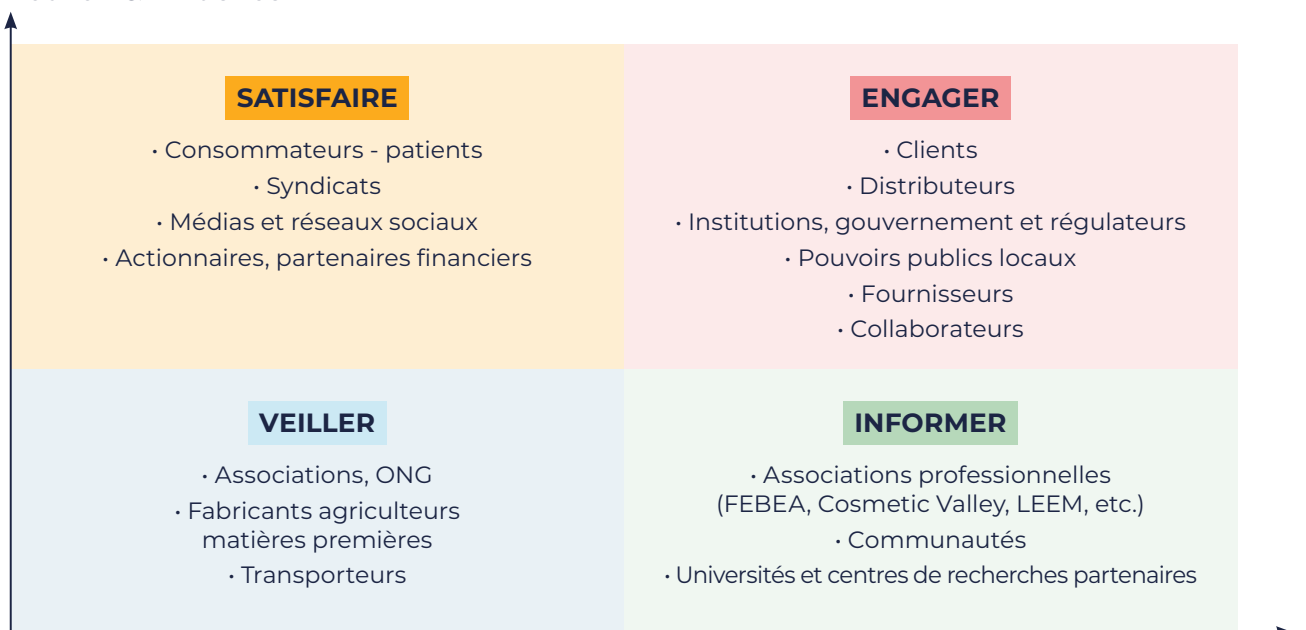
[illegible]

SATISFAIRE

• Consommateurs - patients
• Syndicats
• Médias et réseaux sociaux
• Actionnaires, partenaires financiers

ENGAGER

• Clients
• Distributeurs
• Institutions, gouvernement et régulateurs
• Pouvoirs publics locaux
• Fournisseurs
• Collaborateurs

VEILLER

• Associations, ONG
• Fabricants agriculteurs matières premières
• Transporteurs

INFORMER

• Associations professionnelles (FEBEA, Cosmetic Valley, LEEM, etc.)
• Communautés
• Universités et centres de recherches partenaires